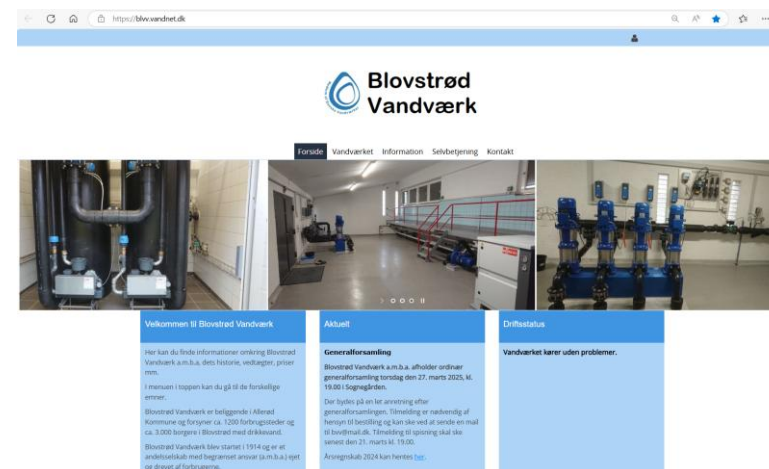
https://blvv.vandnet.dk

Blovstrød Vandværk

Forside Vandværket Information Selvbetjening Kontakt

Velkommen til Blovstrød Vandværk

Her kan du finde informationer omkring Blovstrød Vandværk a.m.b.a, dets historie, vedtægter, priser mm.

I menuen i toppen kan du gå til de forskellige emner.

Blovstrød Vandværk er beliggende i Allerød Kommune og forsyner ca. 1200 forbrugssteder og ca. 3.000 borgere i Blovstrød med drikkevand.

Blovstrød Vandværk blev startet i 1914 og er et andelsselskab med begrænset ansvar (a.m.b.a.) ejet og drevet af forbrugerne.

Aktuelt

Generalforsamling

Blovstrød Vandværk a.m.b.a. afholder ordinær generalforsamling torsdag den 27. marts 2025, kl. 19.00 i Sognegården.

Der bydes på en let anretning efter generalforsamlingen. Tilmelding er nødvendig af hensyn til bestilling og kan ske ved at sende en mail til bvv@mail.dk. Tilmelding til spisning skal ske senest den 21. marts kl. 19.00.

Årsregnskab 2024 kan hentes her.

Driftsstatus

Vandværket kører uden problemer.